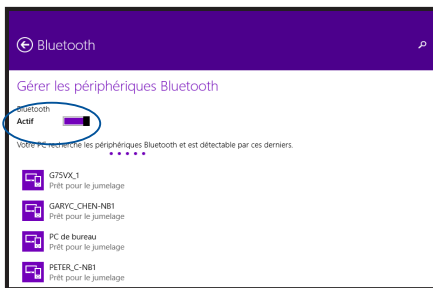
Bluetooth

Gérer les périphériques Bluetooth

Bluetooth
Actif

Votre PC recherche les périphériques Bluetooth et est détectable par ces derniers.

G75VX_1
Prêt pour le jumelage

GARYC_CHEN-NB1
Prêt pour le jumelage

PC de bureau
Prêt pour le jumelage

PETER_C-NB1
Prêt pour le jumelage